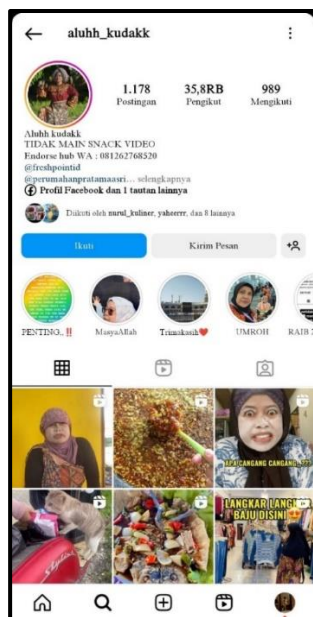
aluhh_kudakk

1.178 Postingan

35,8RB Pengikut

989 Mengikuti

Aluhh kudakk
TIDAK MAIN SNACK VIDEO
Endorse hub WA : 081262768520
@freshpointid
@perumahanpratamaasri... selengkapnya
Profil Facebook dan 1 tautan lainnya

Diikuti oleh nurul_kuliner, yahoerrr, dan 8 lainnya

Ikuti

Kirim Pesan

PENTING‼️

MasyaAllah

Trimakasih❤️

UMROH

RAIB

APA CANGANG CANGANG...?

LANGKAR LANGKAR BAJU DISINI